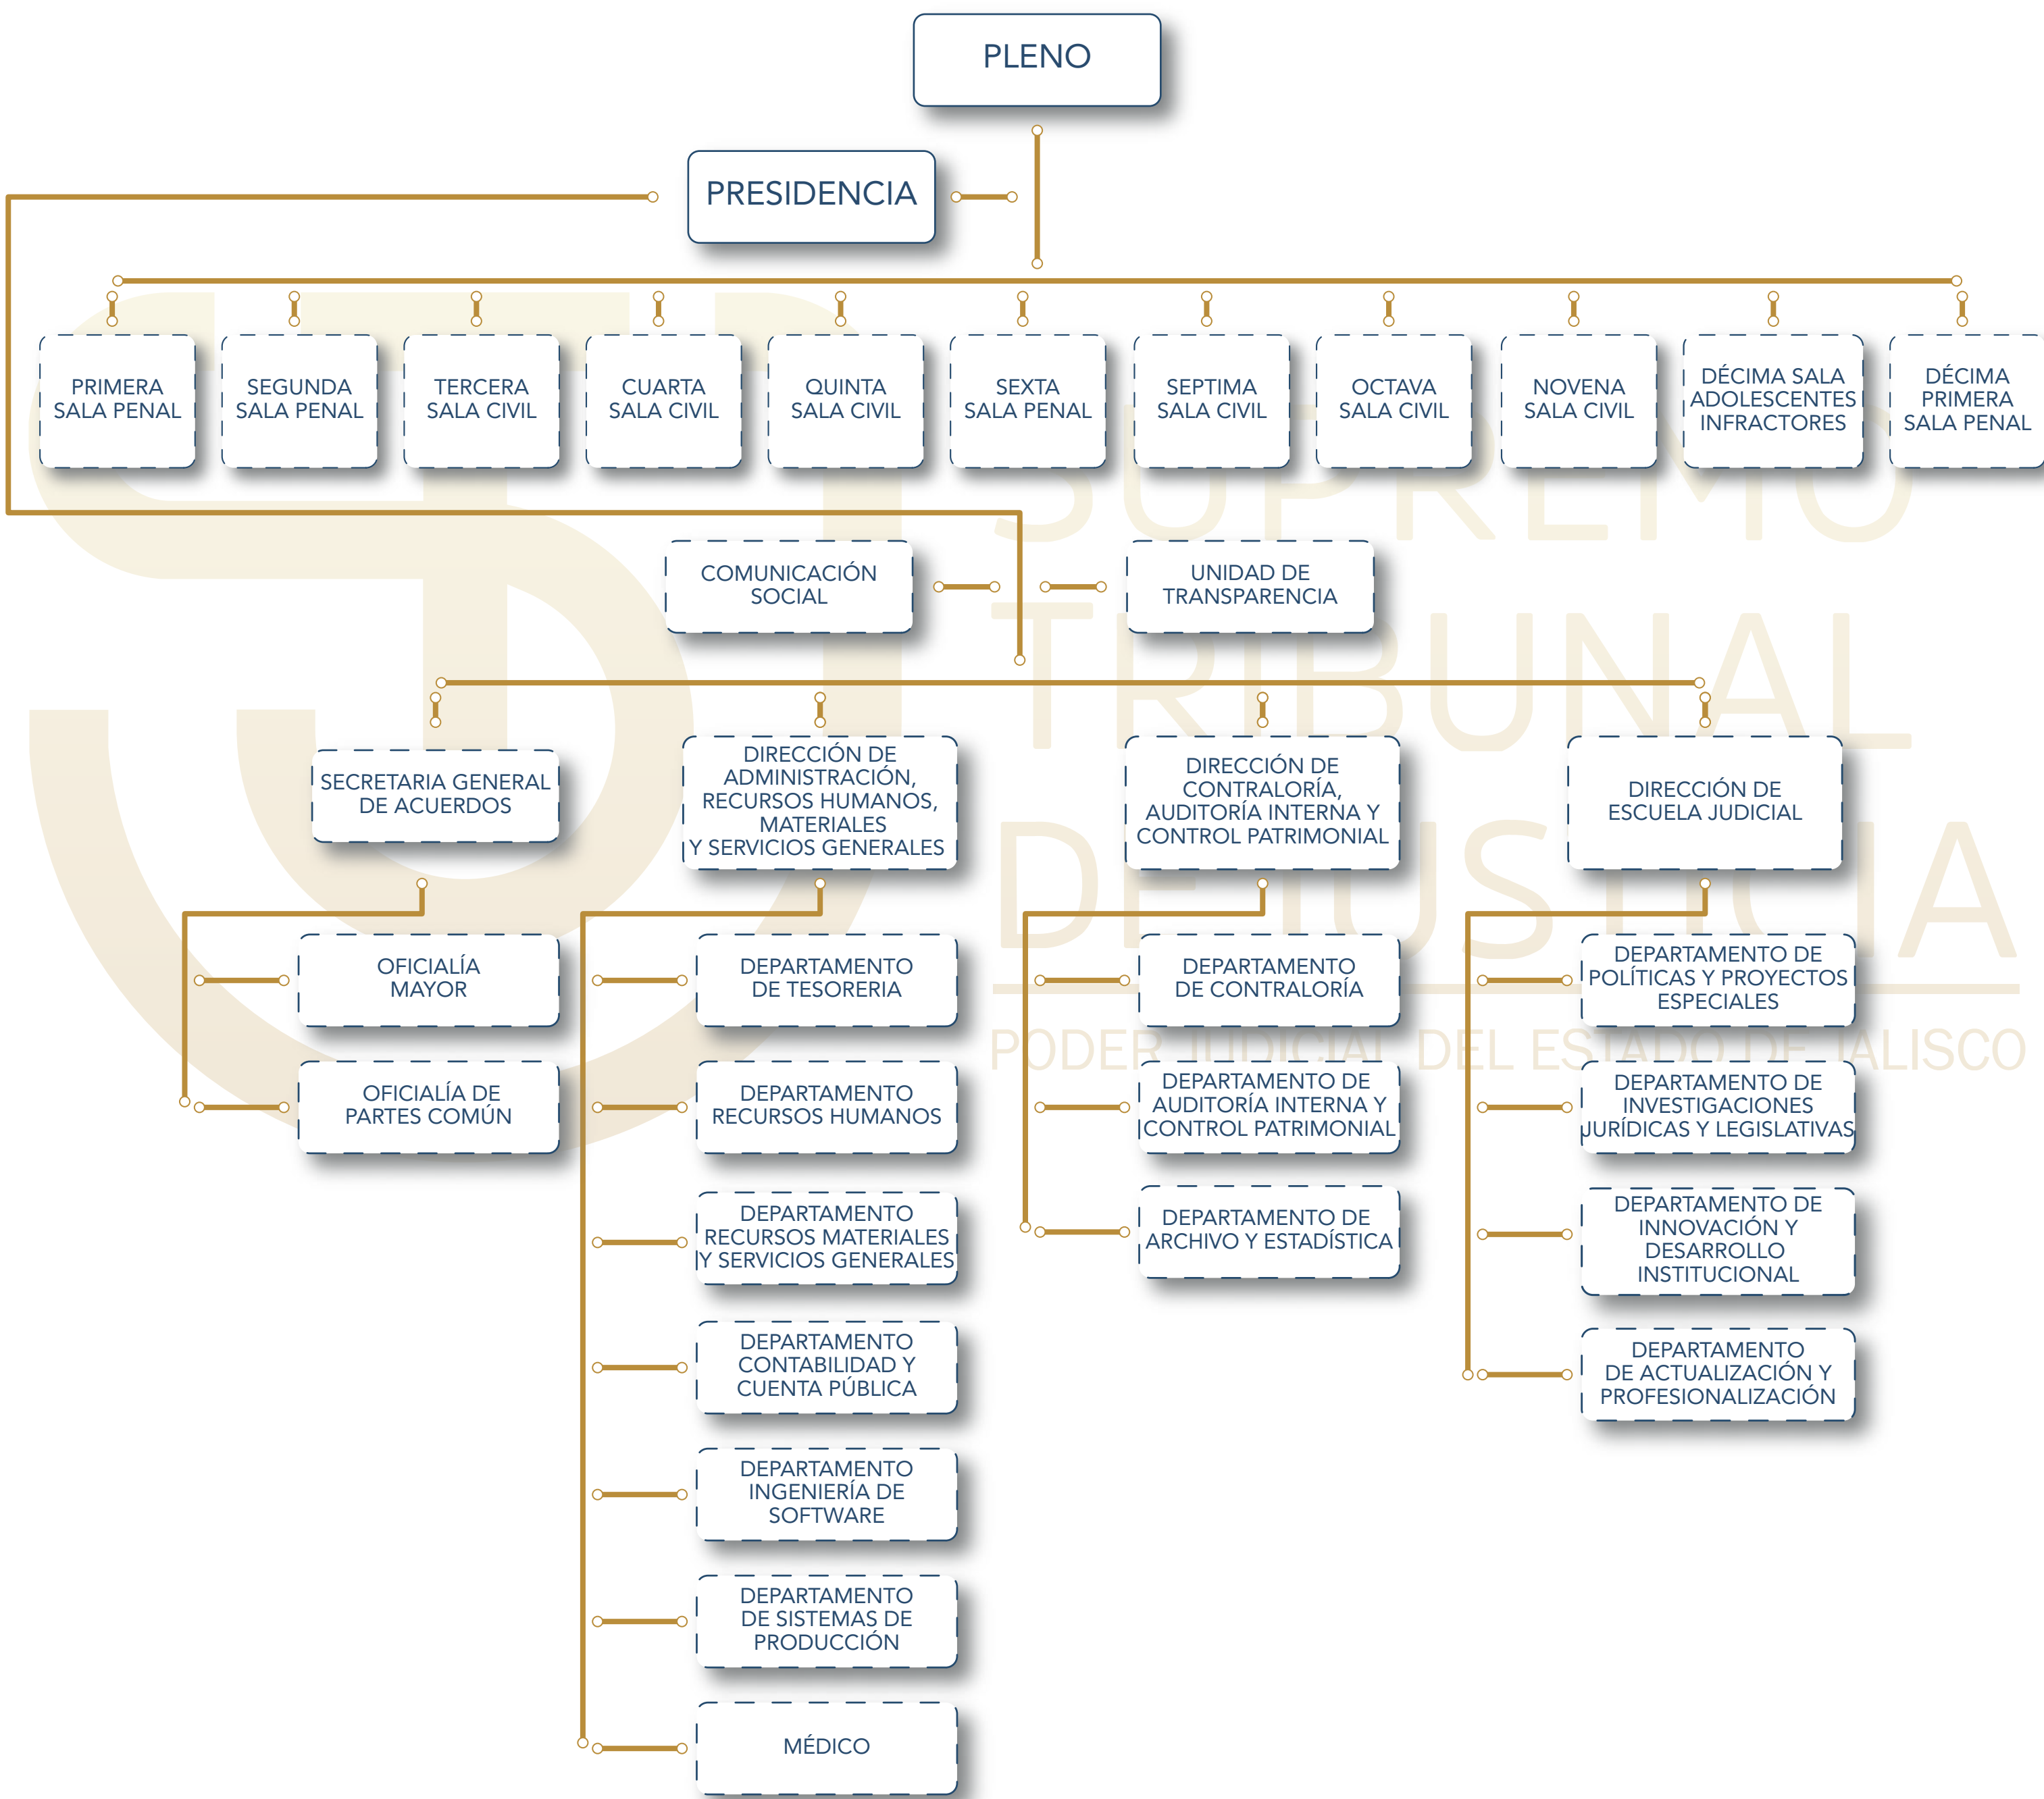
PLENO

PRESIDENCIA

PRIMERA SALA PENAL

SEGUNDA SALA PENAL

TERCERA SALA CIVIL

CUARTA SALA CIVIL

QUINTA SALA CIVIL

SEXTA SALA PENAL

SEPTIMA SALA CIVIL

OCTAVA SALA CIVIL

NOVENA SALA CIVIL

DÉCIMA SALA ADOLESCENTES INFRACTORES

DÉCIMA PRIMERA SALA PENAL

COMUNICACIÓN SOCIAL

UNIDAD DE TRANSPARENCIA

SECRETARIA GENERAL DE ACUERDOS

DIRECCIÓN DE ADMINISTRACIÓN, RECURSOS HUMANOS, MATERIALES Y SERVICIOS GENERALES

DIRECCIÓN DE CONTRALORÍA, AUDITORÍA INTERNA Y CONTROL PATRIMONIAL

DIRECCIÓN DE ESCUELA JUDICIAL

OFICIALÍA MAYOR

OFICIALÍA DE PARTES COMÚN

DEPARTAMENTO DE TESORERIA

DEPARTAMENTO RECURSOS HUMANOS

DEPARTAMENTO RECURSOS MATERIALES Y SERVICIOS GENERALES

DEPARTAMENTO CONTABILIDAD Y CUENTA PÚBLICA

DEPARTAMENTO INGENIERÍA DE SOFTWARE

DEPARTAMENTO DE SISTEMAS DE PRODUCCIÓN

MÉDICO

DEPARTAMENTO DE CONTRALORÍA

DEPARTAMENTO DE AUDITORÍA INTERNA Y CONTROL PATRIMONIAL

DEPARTAMENTO DE ARCHIVO Y ESTADÍSTICA

DEPARTAMENTO DE POLÍTICAS Y PROYECTOS ESPECIALES

DEPARTAMENTO DE INVESTIGACIONES JURÍDICAS Y LEGISLATIVAS

DEPARTAMENTO DE INNOVACIÓN Y DESARROLLO INSTITUCIONAL

DEPARTAMENTO DE ACTUALIZACIÓN Y PROFESIONALIZACIÓN

SUPREMO TRIBUNAL DE JUSTICIA
PODER JUDICIAL DEL ESTADO DE JALISCO